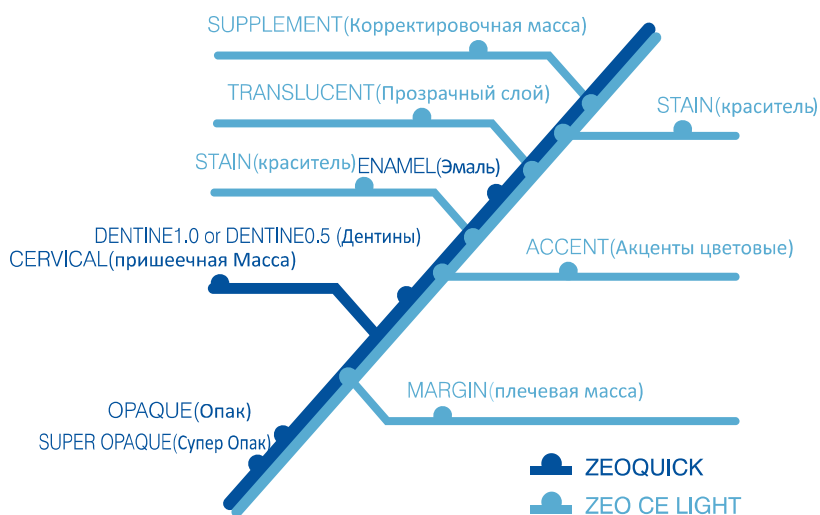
SUPPLEMENT(Корректировочная масса)

TRANSLUCENT(Прозрачный слой)

STAIN(краситель)

STAIN(краситель)

ENAMEL(Эмаль)

DENTINE1.0 or DENTINE0.5 (Дентины)

CERVICAL(пришеечная Масса)

ACCENT(Акценты цветовые)

MARGIN(плечевая масса)

OPAQUE(Опак)

SUPER OPAQUE(Супер Опак)

ZEOQUICK

ZEO CE LIGHT